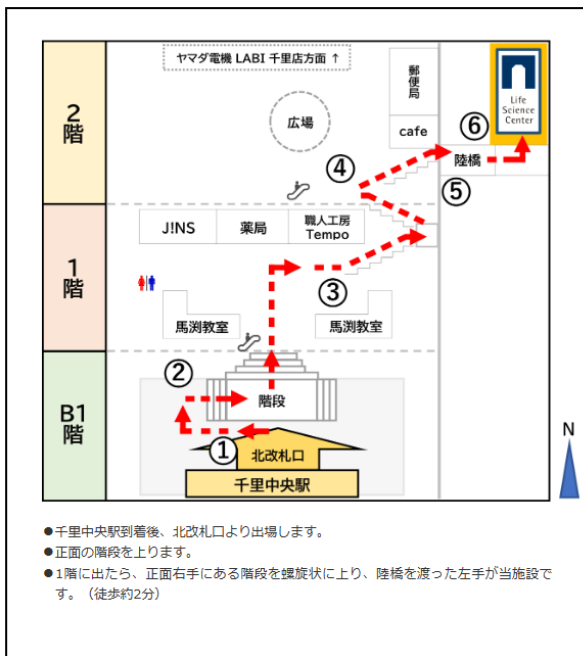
ヤマダ電機 LABI 千里店方面 ↑

2階

郵便局

広場

cafe

Life Science Center

⑥

陸橋

④

⑤

1階

J!NS

薬局

職人工房 Tempo

③

馬渕教室

馬渕教室

B1階

②

階段

①

北改札口

千里中央駅

N

●千里中央駅到着後、北改札口より出場します。
●正面の階段を上ります。
●1階に出たら、正面右手にある階段を螺旋状に上り、陸橋を渡った左手が当施設です。（徒歩約2分）